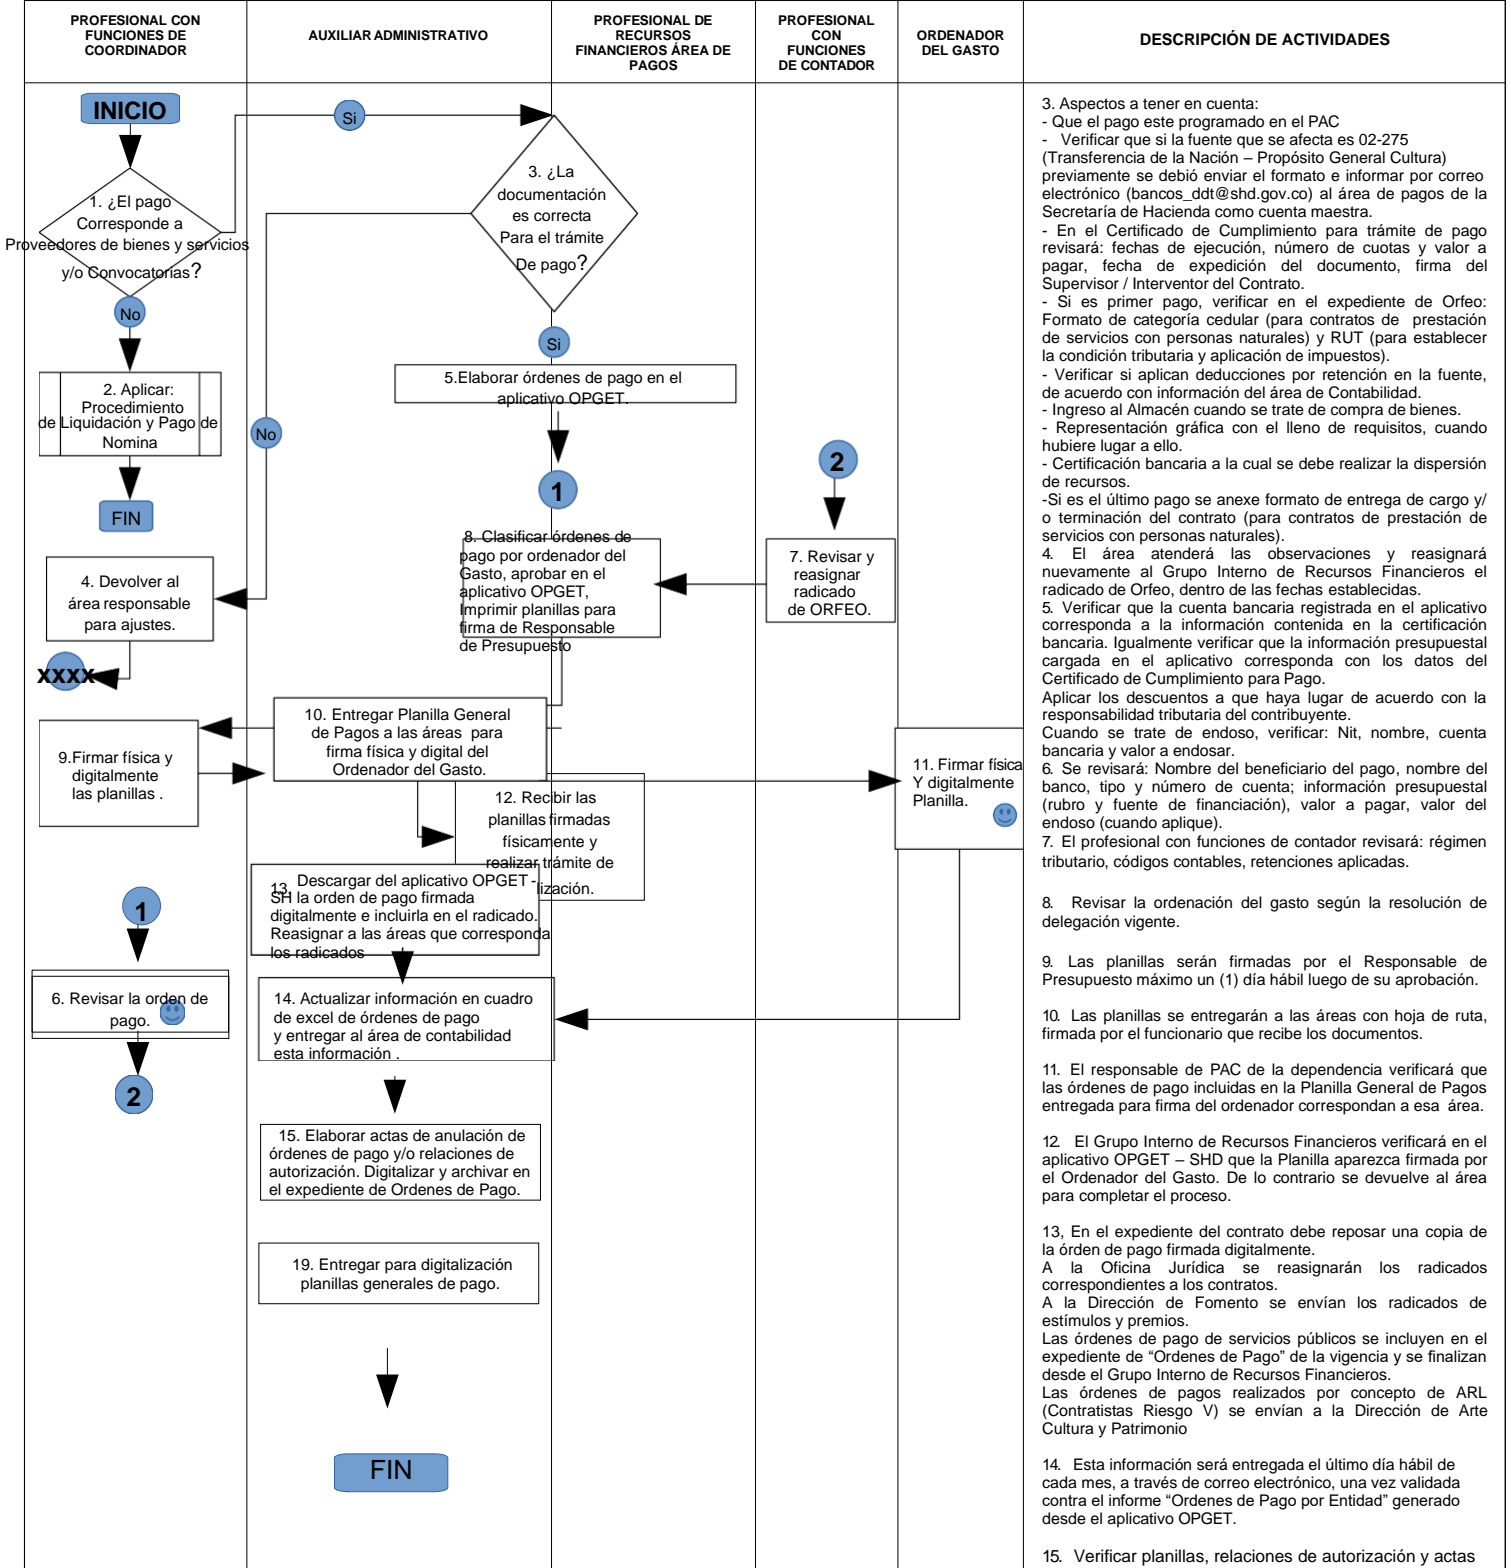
| PROFESIONAL CON FUNCIONES DE COORDINADOR | AUXILIAR ADMINISTRATIVO | PROFESIONAL DE RECURSOS FINANCIEROS ÁREA DE PAGOS | PROFESIONAL CON FUNCIONES DE CONTADOR | ORDENADOR DEL GASTO | DESCRIPCIÓN DE ACTIVIDADES |
|---|---|---|---|---|---|

INICIO

1. ¿El pago Corresponde a Proveedores de bienes y servicios y/o Convocatorias?

Si

No

2. Aplicar: Procedimiento de Liquidación y Pago de Nomina

FIN

3. ¿La documentación es correcta Para el trámite De pago?

Si

No

5.Elaborar órdenes de pago en el aplicativo OPGET.

1

2

4. Devolver al área responsable para ajustes.

XXXX

8. Clasificar órdenes de pago por ordenador del Gasto, aprobar en el aplicativo OPGET, Imprimir planillas para firma de Responsable de Presupuesto

7. Revisar y reasignar radicado de ORFEO.

10. Entregar Planilla General de Pagos a las áreas para firma física y digital del Ordenador del Gasto.

9.Firmar física y digitalmente las planillas .

11. Firmar física Y digitalmente Planilla.

12. Recibir las planillas firmadas físicamente y realizar trámite de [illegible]lización.

13. Descargar del aplicativo OPGET - SH la orden de pago firmada digitalmente e incluirla en el radicado. Reasignar a las áreas que corresponda los radicados

1

6. Revisar la orden de pago.

2

14. Actualizar información en cuadro de excel de órdenes de pago y entregar al área de contabilidad esta información .

15. Elaborar actas de anulación de órdenes de pago y/o relaciones de autorización. Digitalizar y archivar en el expediente de Ordenes de Pago.

19. Entregar para digitalización planillas generales de pago.

FIN

3. Aspectos a tener en cuenta:
- Que el pago este programado en el PAC
- Verificar que si la fuente que se afecta es 02-275 (Transferencia de la Nación – Propósito General Cultura) previamente se debió enviar el formato e informar por correo electrónico (bancos_ddt@shd.gov.co) al área de pagos de la Secretaría de Hacienda como cuenta maestra.
- En el Certificado de Cumplimiento para trámite de pago revisará: fechas de ejecución, número de cuotas y valor a pagar, fecha de expedición del documento, firma del Supervisor / Interventor del Contrato.
- Si es primer pago, verificar en el expediente de Orfeo: Formato de categoría cedular (para contratos de prestación de servicios con personas naturales) y RUT (para establecer la condición tributaria y aplicación de impuestos).
- Verificar si aplican deducciones por retención en la fuente, de acuerdo con información del área de Contabilidad.
- Ingreso al Almacén cuando se trate de compra de bienes.
- Representación gráfica con el lleno de requisitos, cuando hubiere lugar a ello.
- Certificación bancaria a la cual se debe realizar la dispersión de recursos.
-Si es el último pago se anexe formato de entrega de cargo y/o terminación del contrato (para contratos de prestación de servicios con personas naturales).
4. El área atenderá las observaciones y reasignará nuevamente al Grupo Interno de Recursos Financieros el radicado de Orfeo, dentro de las fechas establecidas.
5. Verificar que la cuenta bancaria registrada en el aplicativo corresponda a la información contenida en la certificación bancaria. Igualmente verificar que la información presupuestal cargada en el aplicativo corresponda con los datos del Certificado de Cumplimiento para Pago.
Aplicar los descuentos a que haya lugar de acuerdo con la responsabilidad tributaria del contribuyente.
Cuando se trate de endoso, verificar: Nit, nombre, cuenta bancaria y valor a endosar.
6. Se revisará: Nombre del beneficiario del pago, nombre del banco, tipo y número de cuenta; información presupuestal (rubro y fuente de financiación), valor a pagar, valor del endoso (cuando aplique).
7. El profesional con funciones de contador revisará: régimen tributario, códigos contables, retenciones aplicadas.

8. Revisar la ordenación del gasto según la resolución de delegación vigente.

9. Las planillas serán firmadas por el Responsable de Presupuesto máximo un (1) día hábil luego de su aprobación.

10. Las planillas se entregarán a las áreas con hoja de ruta, firmada por el funcionario que recibe los documentos.

11. El responsable de PAC de la dependencia verificará que las órdenes de pago incluidas en la Planilla General de Pagos entregada para firma del ordenador correspondan a esa área.

12. El Grupo Interno de Recursos Financieros verificará en el aplicativo OPGET – SHD que la Planilla aparezca firmada por el Ordenador del Gasto. De lo contrario se devuelve al área para completar el proceso.

13, En el expediente del contrato debe reposar una copia de la órden de pago firmada digitalmente.
A la Oficina Jurídica se reasignarán los radicados correspondientes a los contratos.
A la Dirección de Fomento se envían los radicados de estímulos y premios.
Las órdenes de pago de servicios públicos se incluyen en el expediente de "Ordenes de Pago" de la vigencia y se finalizan desde el Grupo Interno de Recursos Financieros.
Las órdenes de pagos realizados por concepto de ARL (Contratistas Riesgo V) se envían a la Dirección de Arte Cultura y Patrimonio

14. Esta información será entregada el último día hábil de cada mes, a través de correo electrónico, una vez validada contra el informe "Ordenes de Pago por Entidad" generado desde el aplicativo OPGET.

15. Verificar planillas, relaciones de autorización y actas